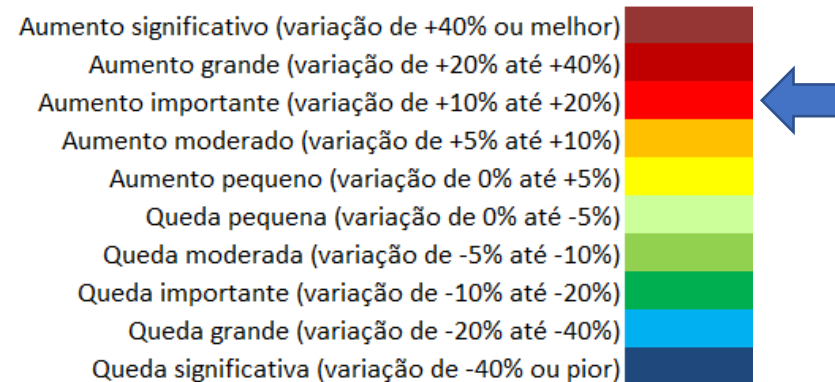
Aumento significativo (variação de +40% ou melhor)
Aumento grande (variação de +20% até +40%)
Aumento importante (variação de +10% até +20%)
Aumento moderado (variação de +5% até +10%)
Aumento pequeno (variação de 0% até +5%)
Queda pequena (variação de 0% até -5%)
Queda moderada (variação de -5% até -10%)
Queda importante (variação de -10% até -20%)
Queda grande (variação de -20% até -40%)
Queda significativa (variação de -40% ou pior)